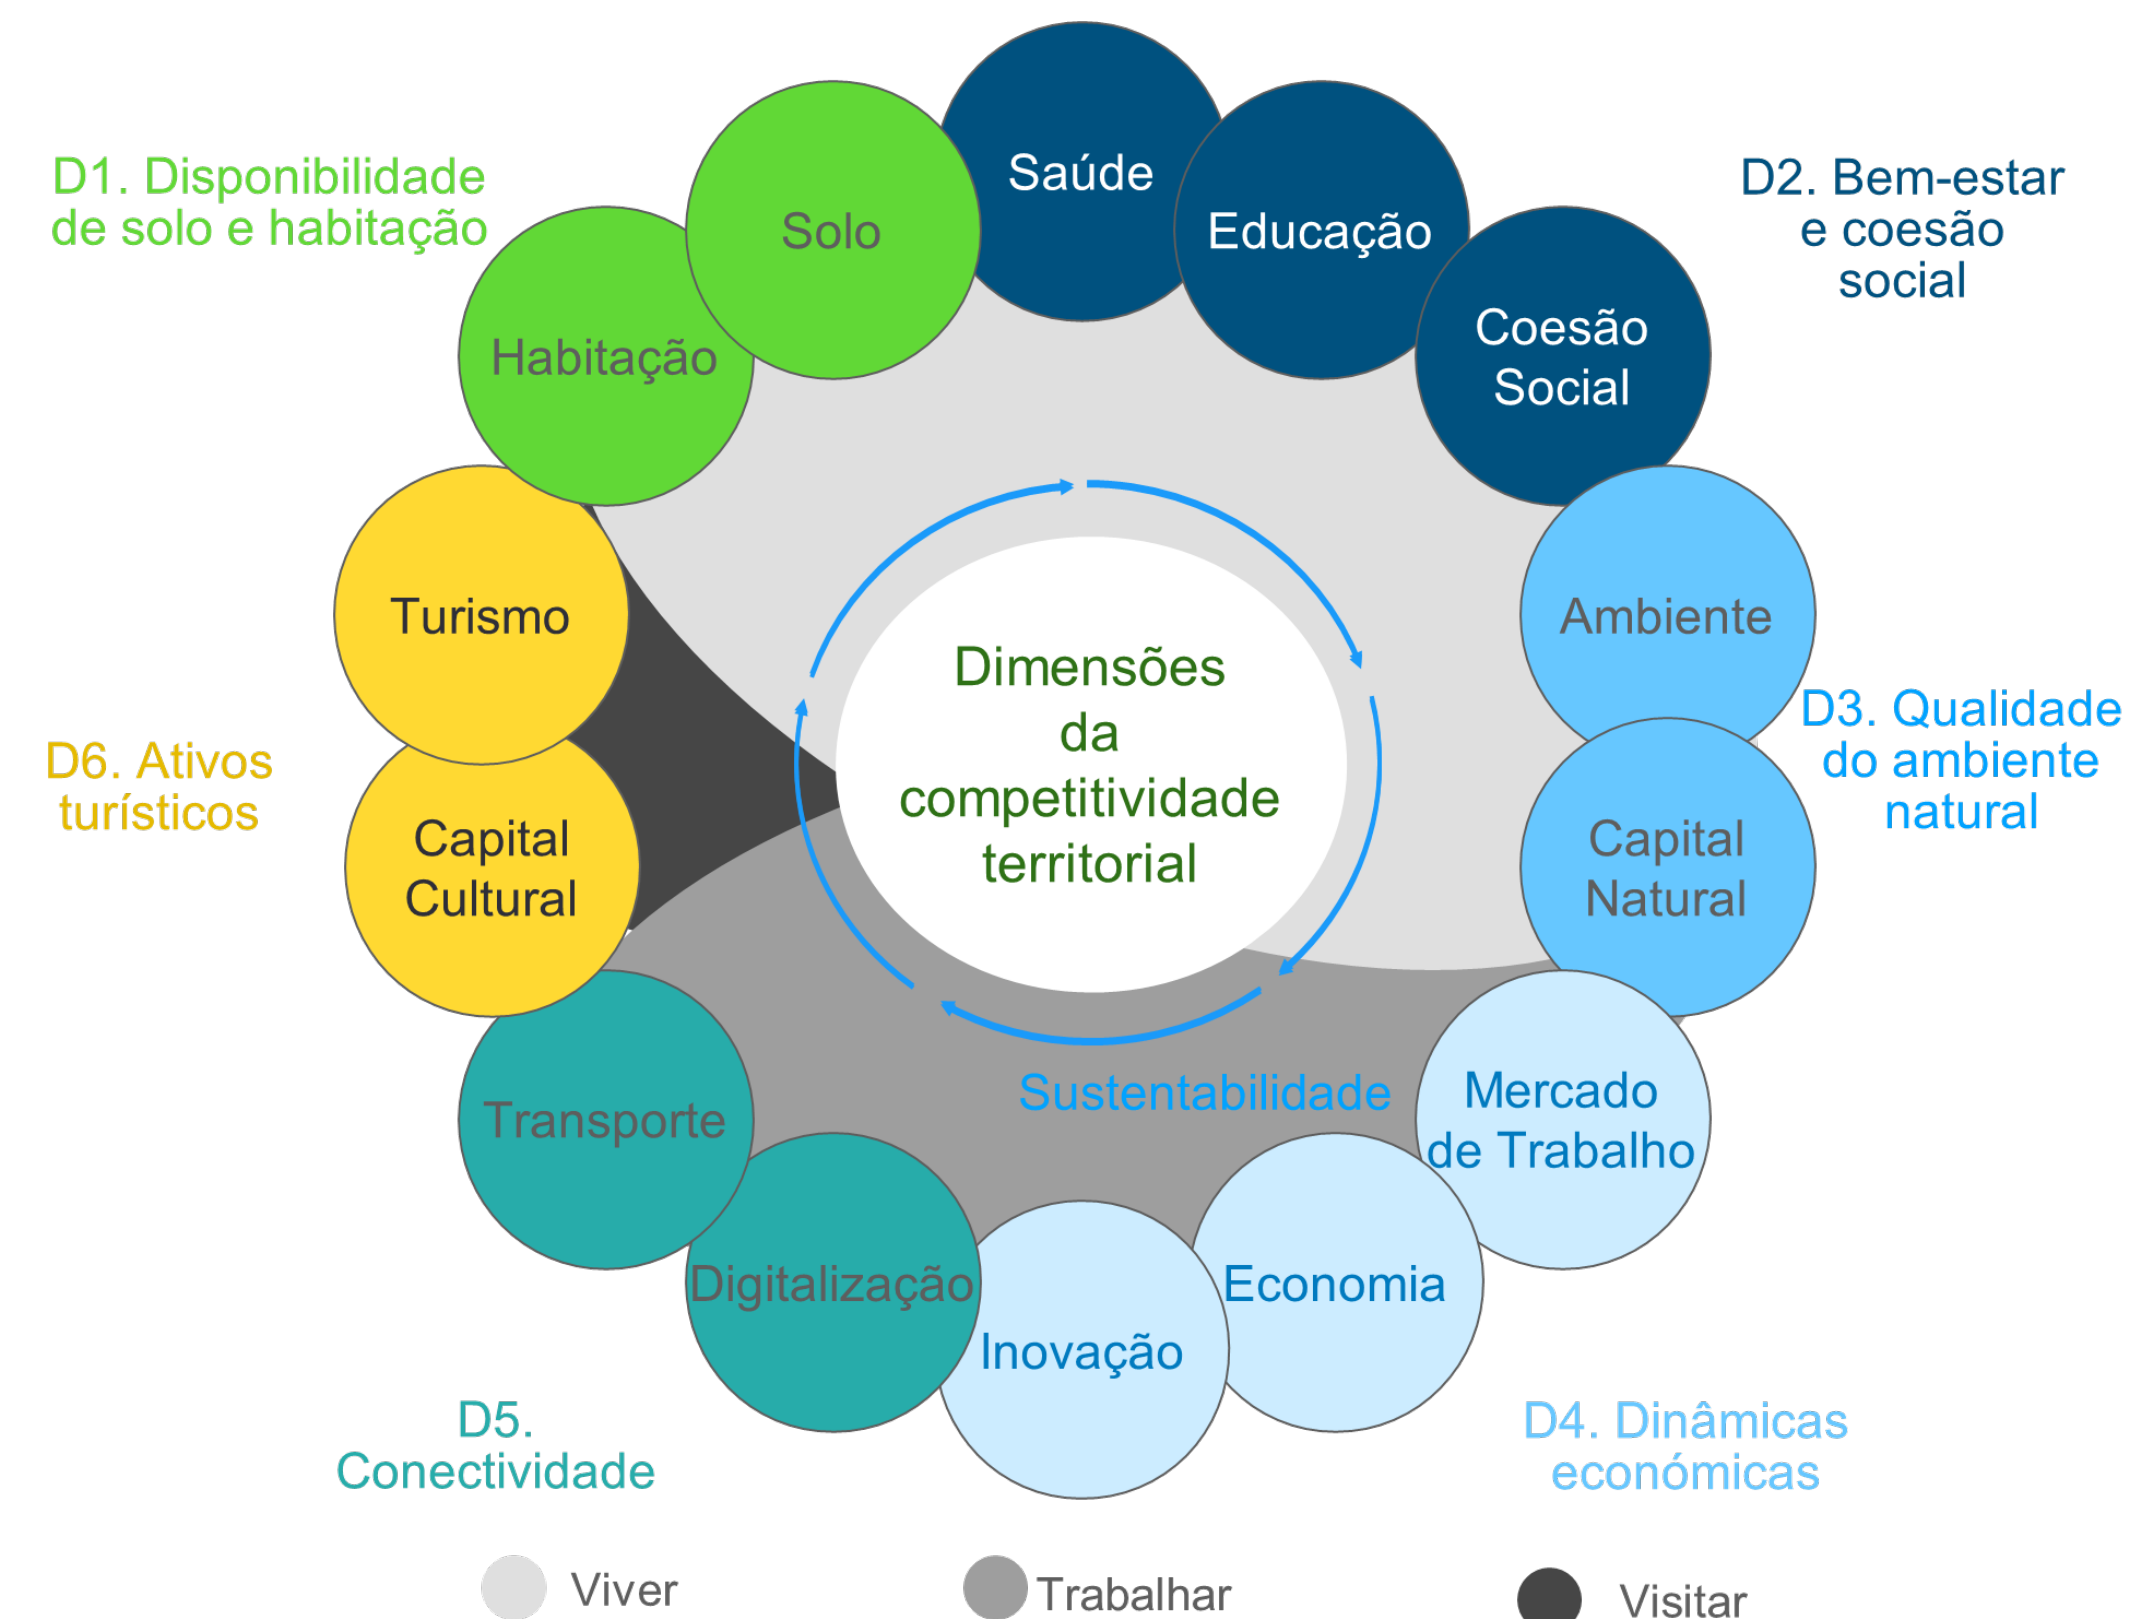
D1. Disponibilidade de solo e habitação

Solo

Saúde

Educação

D2. Bem-estar e coesão social

Habitação

Coesão Social

Turismo

Dimensões da competitividade territorial

Ambiente

D3. Qualidade do ambiente natural

D6. Ativos turísticos

Capital Cultural

Capital Natural

Sustentabilidade

Mercado de Trabalho

Transporte

Digitalização

Economia

Inovação

D5. Conectividade

D4. Dinâmicas económicas

Viver

Trabalhar

Visitar